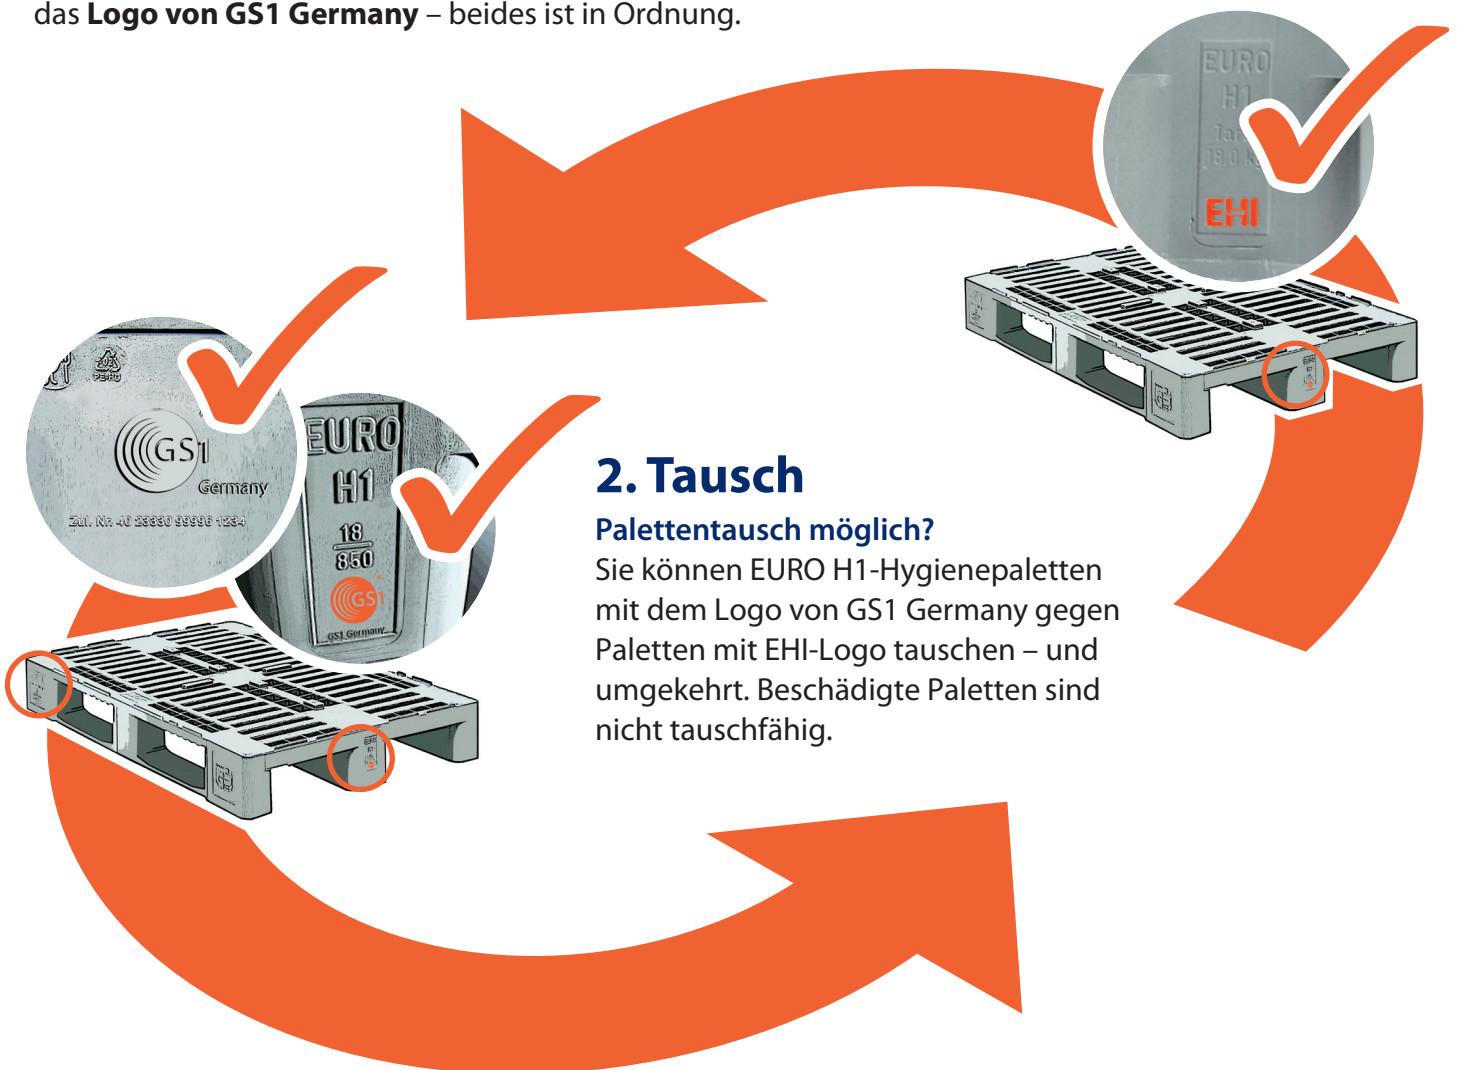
das **Logo von GS1 Germany** – beides ist in Ordnung.

EURO
H1
Ta
18,0 k
EHI

GS1
Germany
Zul. Nr. 40 23330 99996 1234
PE-HD

EURO
H1
18
850
GS1
GS1 Germany

2. Tausch

Palettentausch möglich?

Sie können EURO H1-Hygienepaletten mit dem Logo von GS1 Germany gegen Paletten mit EHI-Logo tauschen – und umgekehrt. Beschädigte Paletten sind nicht tauschfähig.